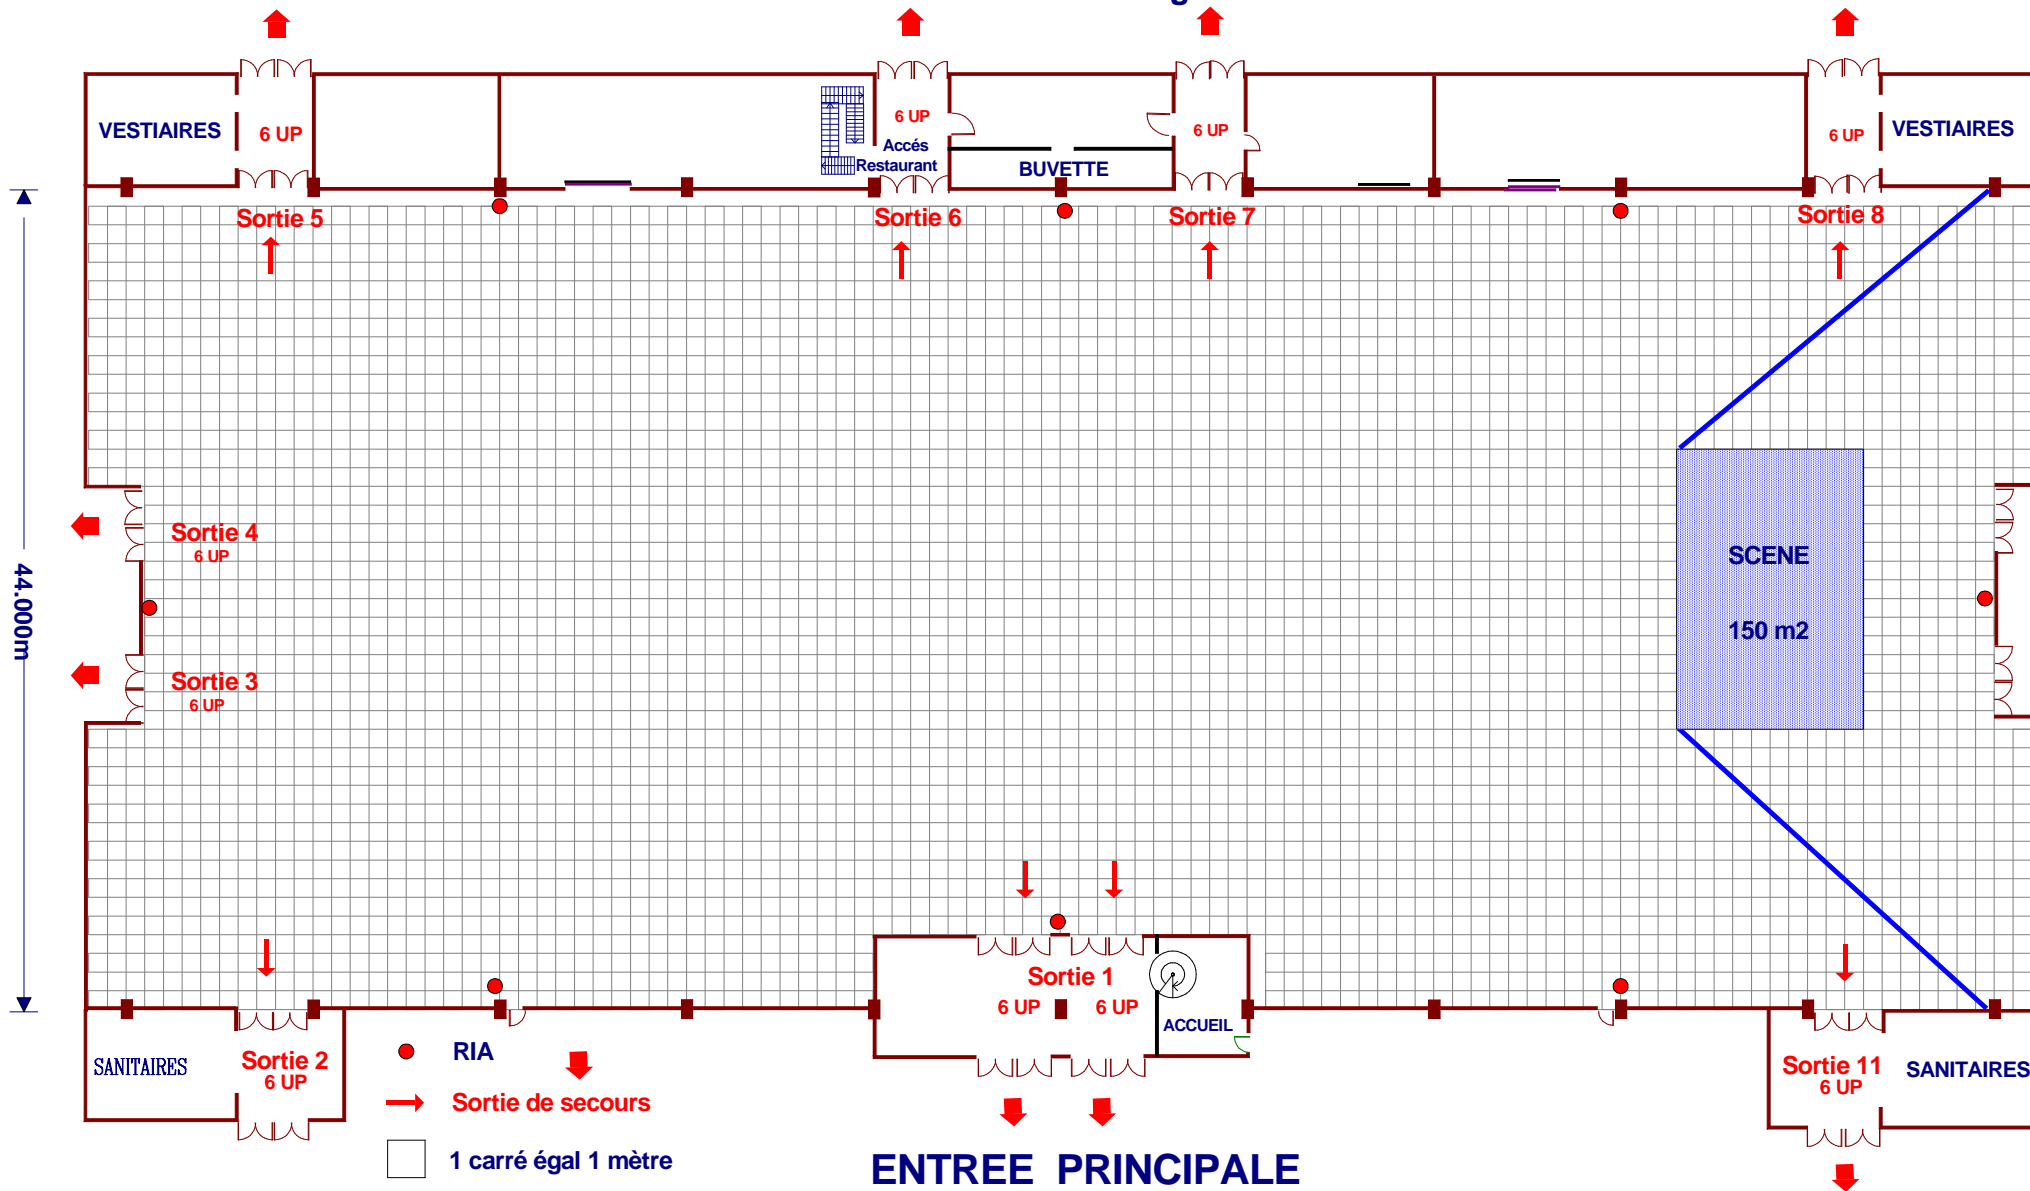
VESTIAIRES
6 UP
6 UP
Accés
Restaurant
BUVETTE
6 UP
6 UP
VESTIAIRES

Sortie 5
Sortie 6
Sortie 7
Sortie 8

44.000m

Sortie 4
6 UP
Sortie 3
6 UP

SCENE
150 m2

Sortie 1
6 UP
6 UP
ACCUEIL

SANITAIRES
Sortie 2
6 UP

RIA
Sortie de secours
1 carré égal 1 mètre

Sortie 11
6 UP
SANITAIRES

ENTREE PRINCIPALE